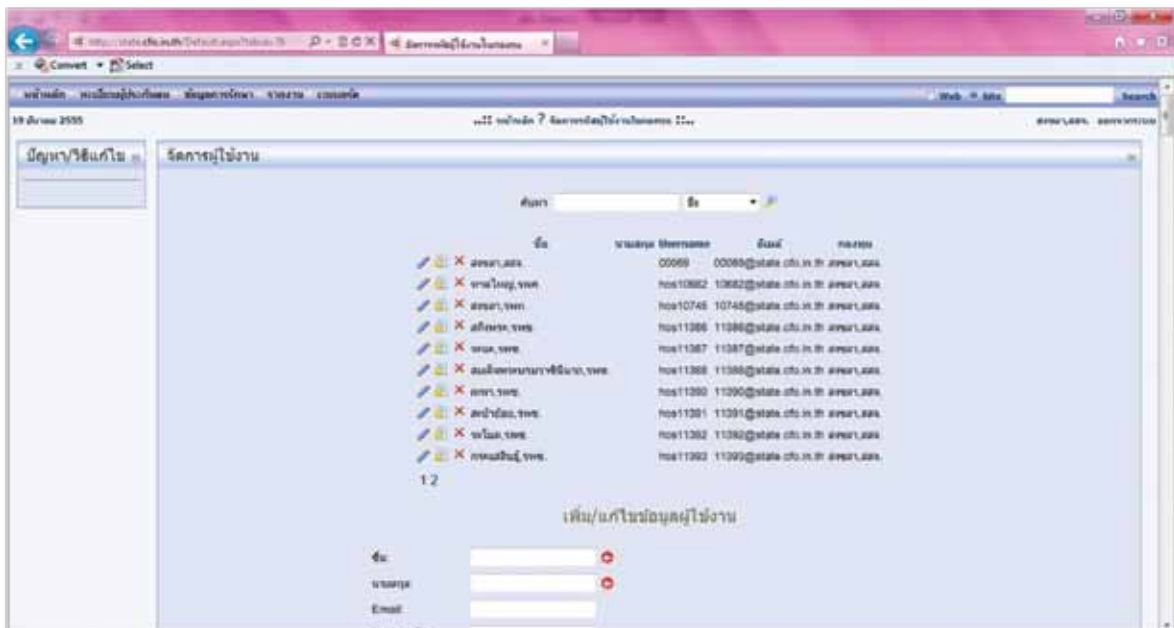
Convert Select

19 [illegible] 2555

..:: หน้าหลัก ? จัดการข้อมูลผู้ใช้งานในระบบ ::..

ปัญหา/วิธีแก้ไข

จัดการผู้ใช้งาน

ค้นหา ชื่อ

| ชื่อ | นามสกุล | Username | อีเมล์ | กลุ่ม |
|---|---|---|---|---|
| สงขลา,สสจ. | | 00069 | 00069@state.cfo.in.th | สงขลา,สสจ. |
| หาดใหญ่,รพศ. | | hos10682 | 10682@state.cfo.in.th | สงขลา,สสจ. |
| สงขลา,รพท. | | hos10745 | 10745@state.cfo.in.th | สงขลา,สสจ. |
| สทิงพระ,รพช. | | hos11386 | 11386@state.cfo.in.th | สงขลา,สสจ. |
| จะนะ,รพช. | | hos11387 | 11387@state.cfo.in.th | สงขลา,สสจ. |
| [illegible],รพช. | | hos11388 | 11388@state.cfo.in.th | สงขลา,สสจ. |
| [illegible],รพช. | | hos11390 | 11390@state.cfo.in.th | สงขลา,สสจ. |
| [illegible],รพช. | | hos11391 | 11391@state.cfo.in.th | สงขลา,สสจ. |
| ระโนด,รพช. | | hos11392 | 11392@state.cfo.in.th | สงขลา,สสจ. |
| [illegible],รพช. | | hos11393 | 11393@state.cfo.in.th | สงขลา,สสจ. |

1 2

เพิ่ม/แก้ไขข้อมูลผู้ใช้งาน

ชื่อ

นามสกุล

Email